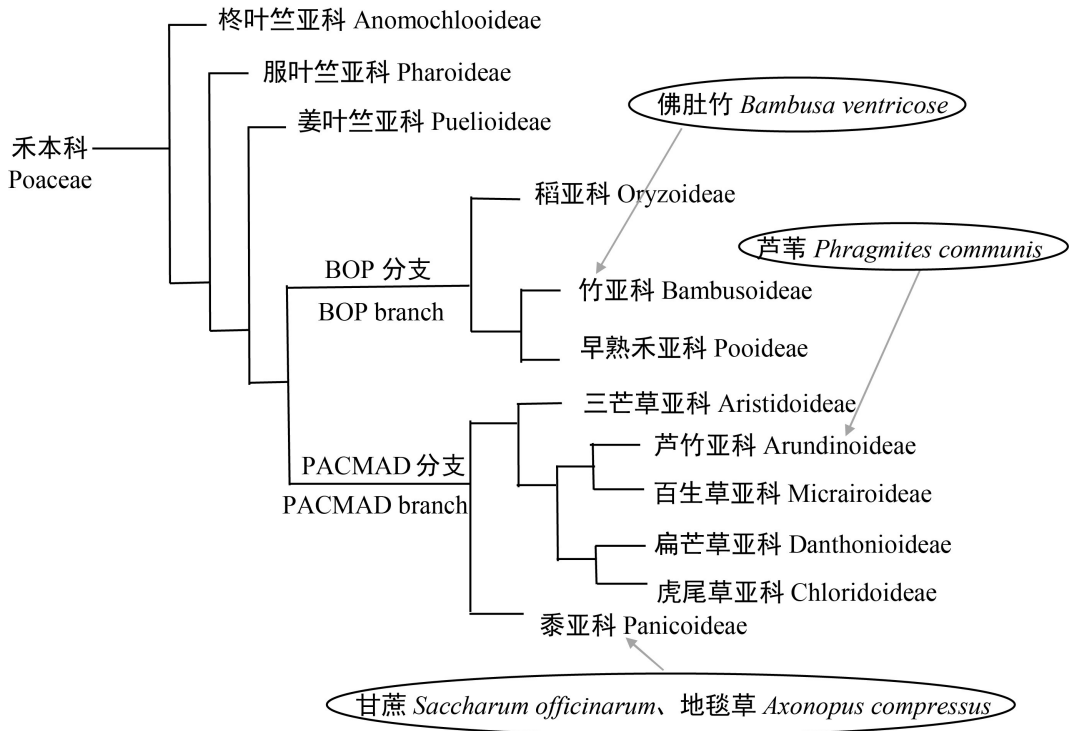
禾本科
Poaceae

柊叶竺亚科 Anomochlooideae

服叶竺亚科 Pharoideae

姜叶竺亚科 Puelioideae

佛肚竹 *Bambusa ventricose*

稻亚科 Oryzoideae

BOP 分支
BOP branch

芦苇 *Phragmites communis*

竹亚科 Bambusoideae

早熟禾亚科 Pooideae

三芒草亚科 Aristidoideae

芦竹亚科 Arundinoideae

PACMAD 分支
PACMAD branch

百生草亚科 Micrairoideae

扁芒草亚科 Danthonioideae

虎尾草亚科 Chloridoideae

黍亚科 Panicoideae

甘蔗 *Saccharum officinarum*、地毯草 *Axonopus compressus*